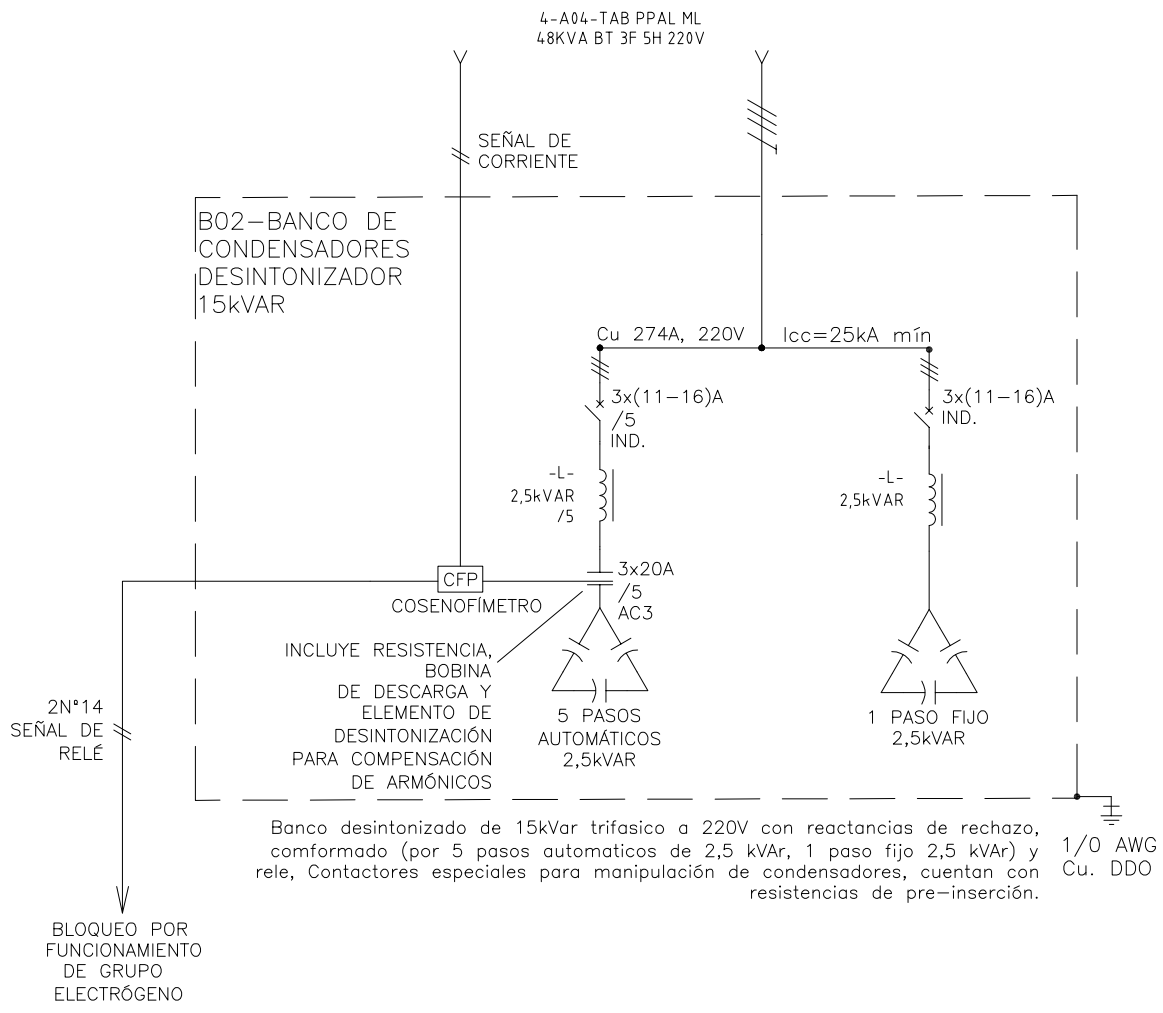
4-A04-TAB PPAL ML
48KVA BT 3F 5H 220V

SEÑAL DE
CORRIENTE

B02–BANCO DE
CONDENSADORES
DESINTONIZADOR
15kVAR

Cu 274A, 220V

Icc=25kA mín

3x(11–16)A
/5
IND.

3x(11–16)A
IND.

-L-
2,5kVAR
/5

-L-
2,5kVAR

CFP

COSENOFÍMETRO

3x20A
/5
AC3

INCLUYE RESISTENCIA,
BOBINA
DE DESCARGA Y
ELEMENTO DE
DESINTONIZACIÓN
PARA COMPENSACIÓN
DE ARMÓNICOS

5 PASOS
AUTOMÁTICOS
2,5kVAR

1 PASO FIJO
2,5kVAR

2N°14
SEÑAL DE
RELÉ

Banco desintonizado de 15kVar trifasico a 220V con reactancias de rechazo, comformado (por 5 pasos automaticos de 2,5 kVAr, 1 paso fijo 2,5 kVAr) y rele, Contactores especiales para manipulación de condensadores, cuentan con resistencias de pre–inserción.

1/0 AWG
Cu. DDO

BLOQUEO POR
FUNCIONAMIENTO
DE GRUPO
ELECTRÓGENO